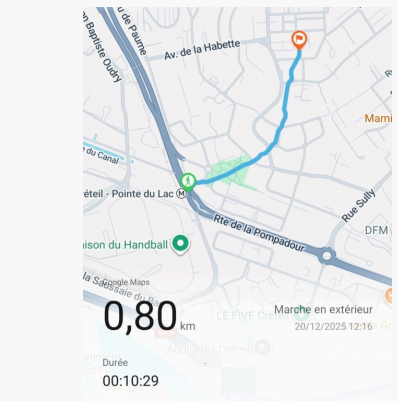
n Baptiste Oudry
de Paume
Av. de la Habette
Mami
du Canal
éteil - Pointe du Lac
Rue Sully
Rte de la Pompadour
DFM
aison du Handball
Google Maps
la Saussaie du Pr
0,80 km
Marche en extérieur
20/12/2025 12:16
LE FIVE C
Durée
00:10:29